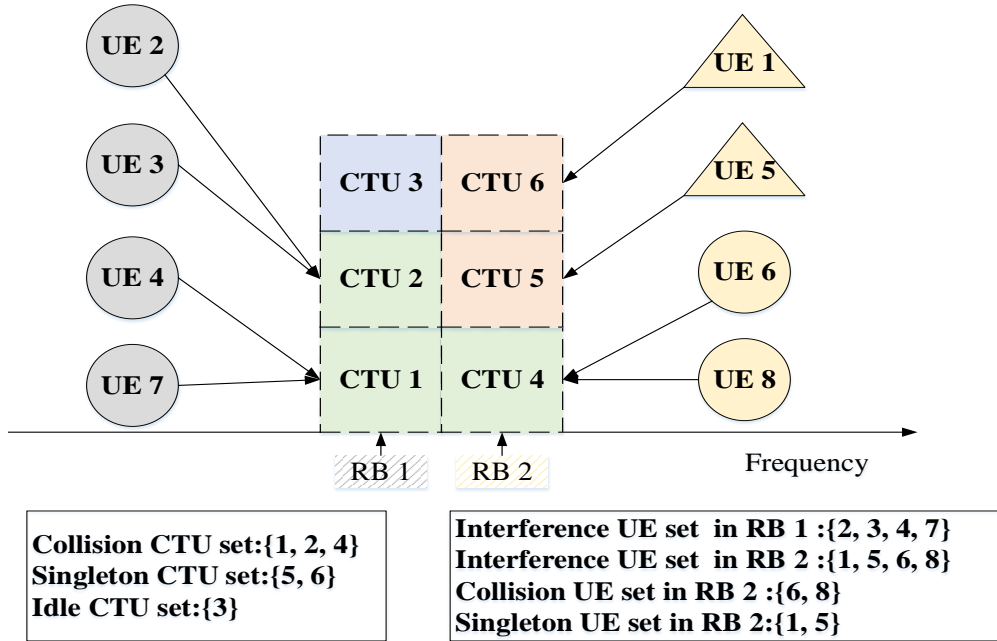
UE 2

UE 3

UE 4

UE 7

UE 1

UE 5

UE 6

UE 8

CTU 3
CTU 6
CTU 2
CTU 5
CTU 1
CTU 4

RB 1
RB 2

Frequency

Collision CTU set:{1, 2, 4}
Singleton CTU set:{5, 6}
Idle CTU set:{3}

Interference UE set in RB 1 :{2, 3, 4, 7}
Interference UE set in RB 2 :{1, 5, 6, 8}
Collision UE set in RB 2 :{6, 8}
Singleton UE set in RB 2:{1, 5}